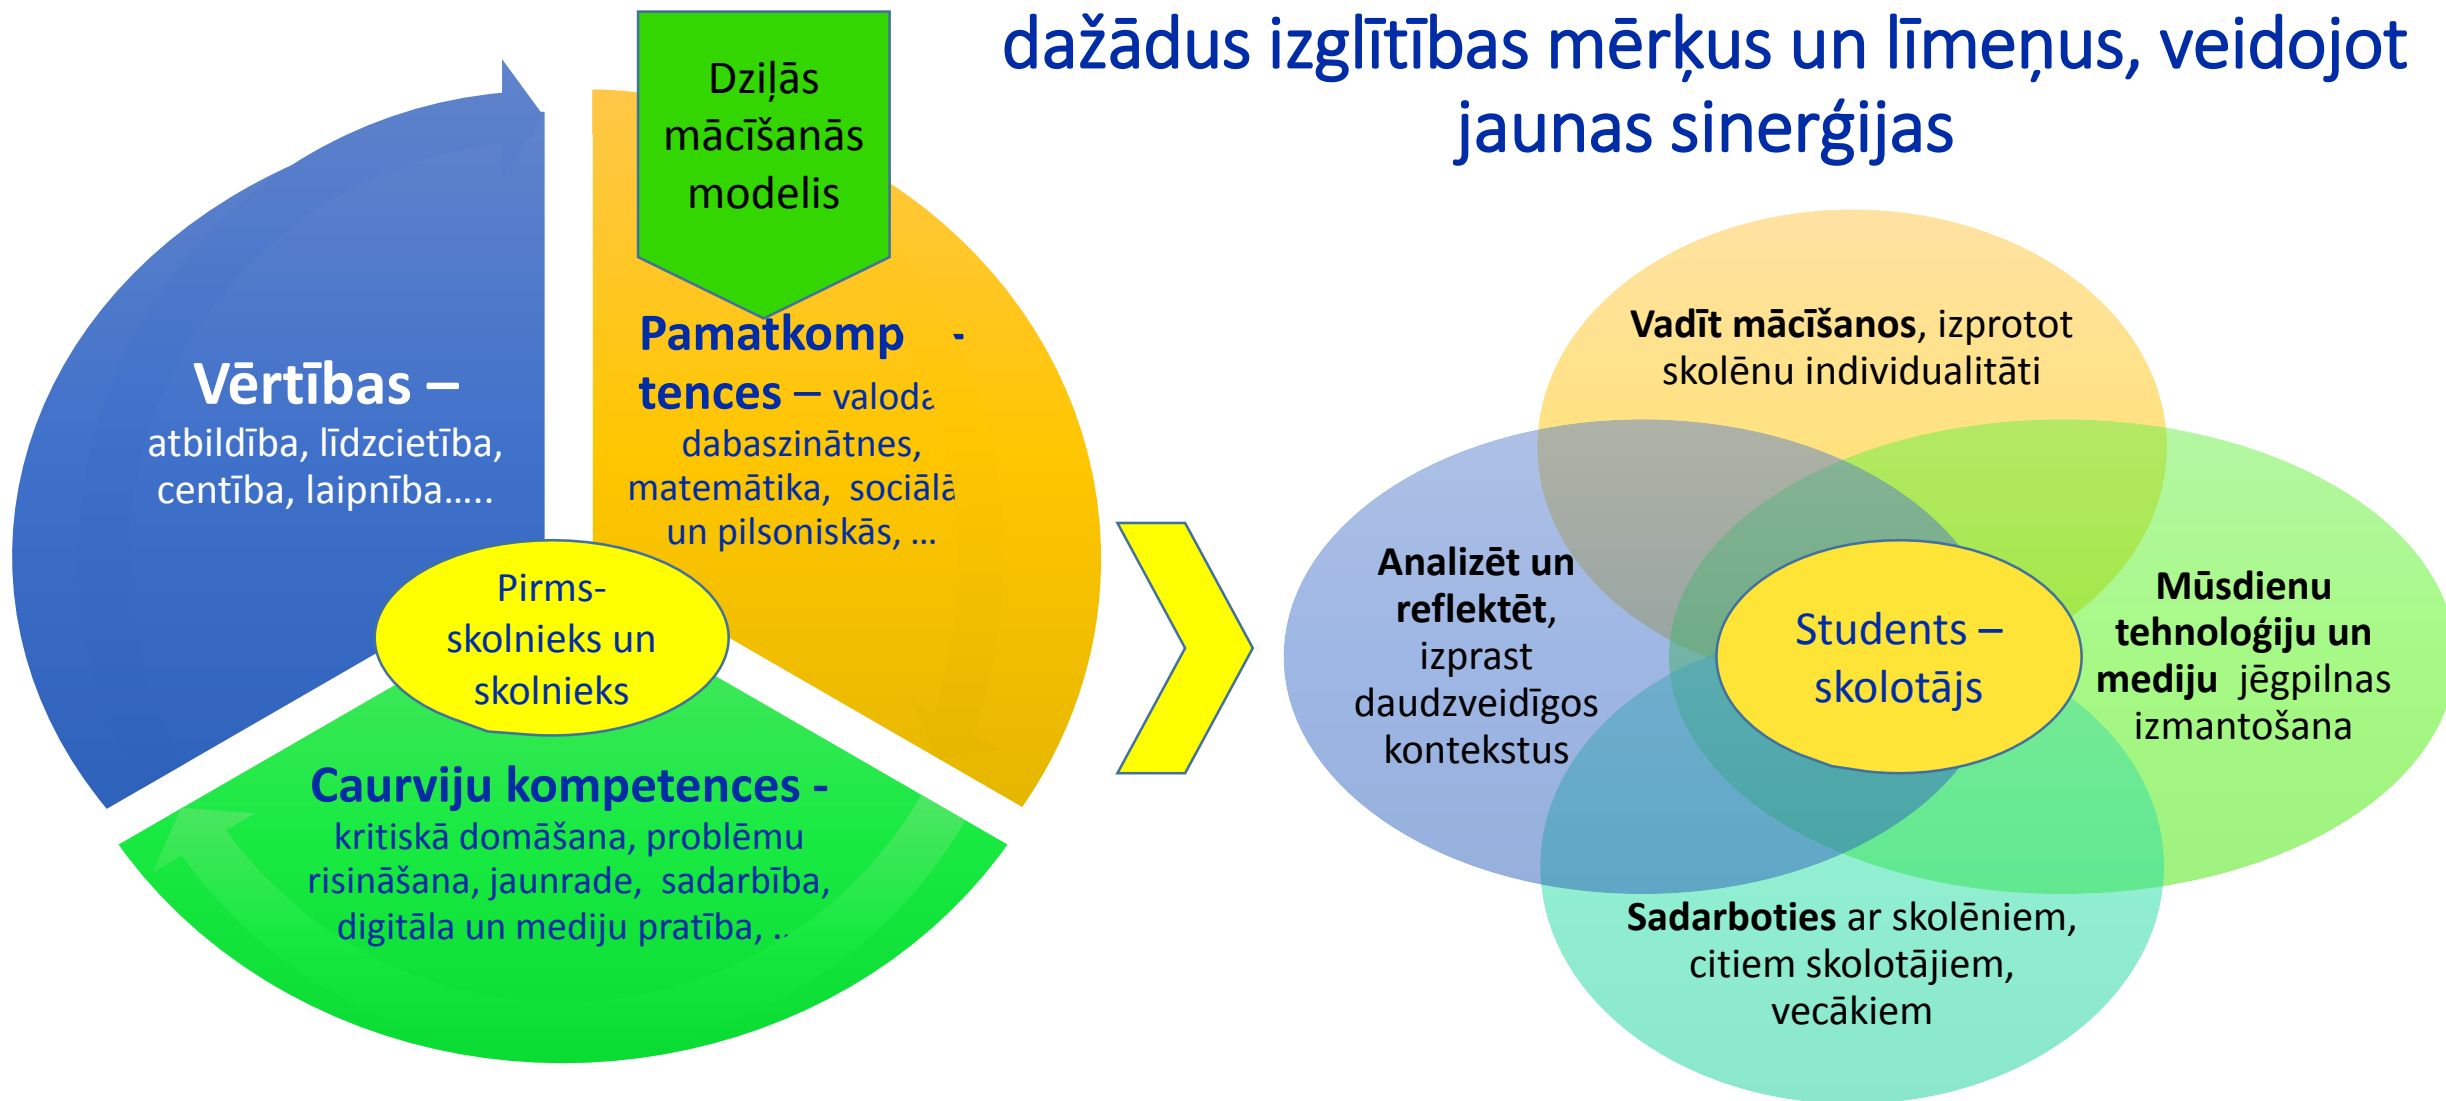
dažādus izglītības mērķus un līmeņus, veidojot jaunas sinerģijas

Dziļās mācīšanās modelis

Vērtības – atbildība, līdzcietība, centība, laipnība.....

Pamatkomp - tences – valod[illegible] dabaszinātnes, matemātika, sociāl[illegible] un pilsoniskās, ...

Pirms-skolnieks un skolnieks

Caurviju kompetences - kritiskā domāšana, problēmu risināšana, jaunrade, sadarbība, digitāla un mediju pratība, ..

Vadīt mācīšanos, izprotot skolēnu individualitāti

Analizēt un reflektēt, izprast daudzveidīgos kontekstus

Students – skolotājs

Mūsdienu tehnoloģiju un mediju jēgpilnas izmantošana

Sadarboties ar skolēniem, citiem skolotājiem, vecākiem